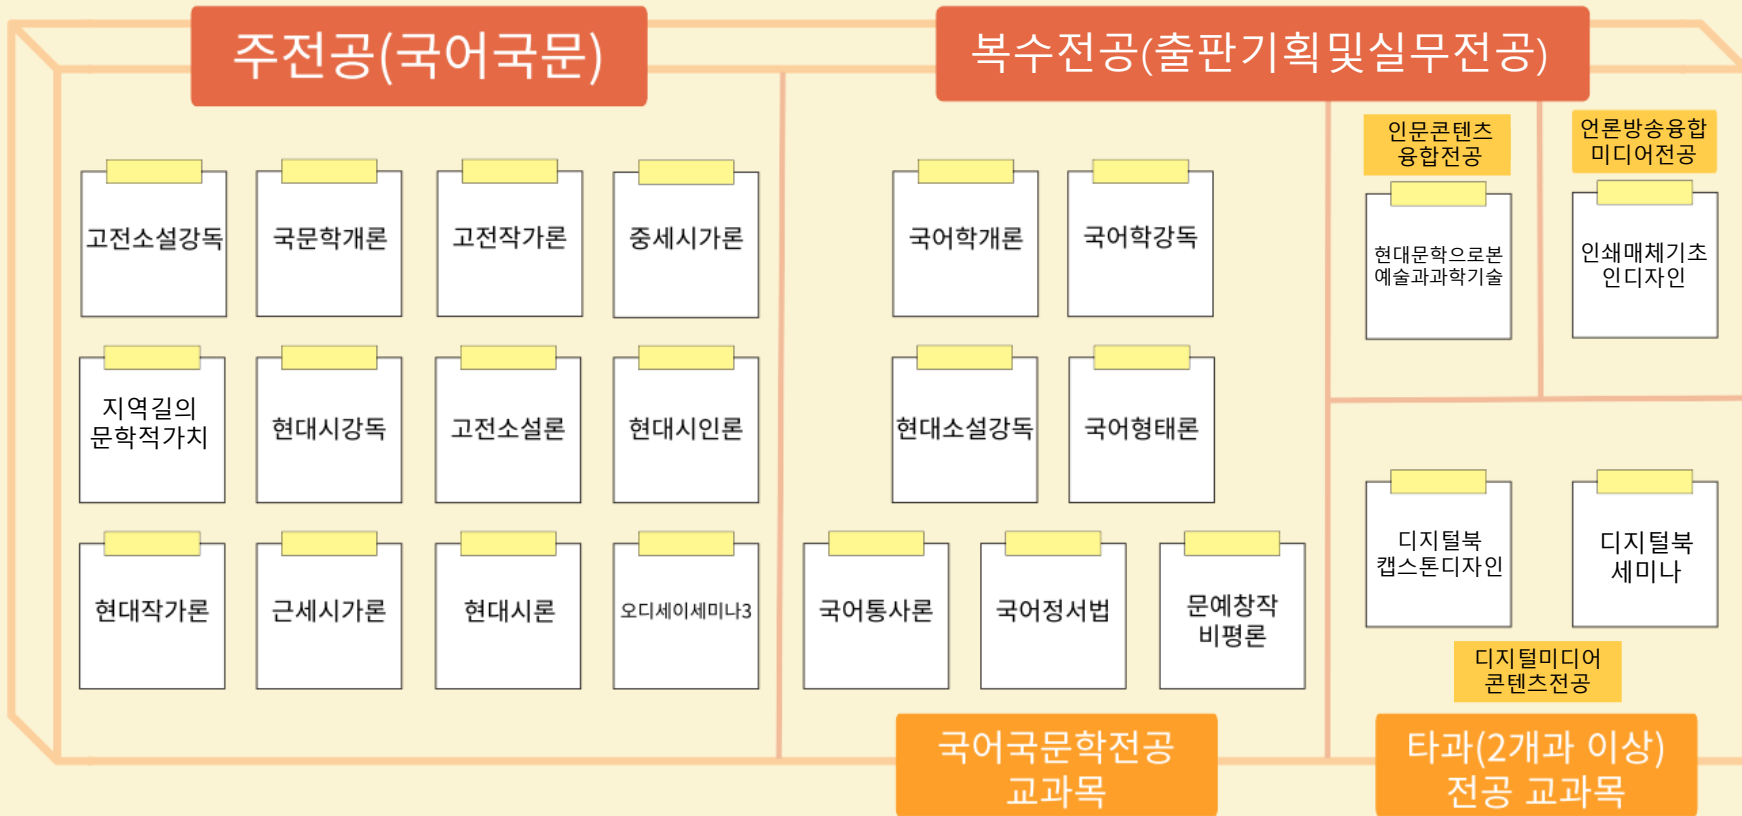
주전공(국어국문)

고전소설강독

국문학개론

고전작가론

중세시가론

지역길의 문학적가치

현대시강독

고전소설론

현대시인론

현대작가론

근세시가론

현대시론

오디세이세미나3

복수전공(출판기획및실무전공)

국어학개론

국어학강독

현대소설강독

국어형태론

국어통사론

국어정서법

문예창작 비평론

국어국문학전공 교과목

인문콘텐츠 융합전공

현대문학으로본 예술과과학기술

언론방송융합 미디어전공

인쇄매체기초 인디자인

디지털북 캡스톤디자인

디지털북 세미나

디지털미디어 콘텐츠전공

타과(2개과 이상) 전공 교과목